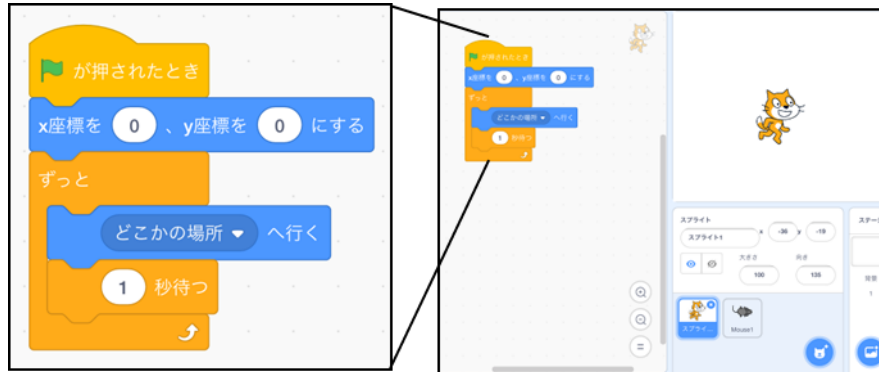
が押されたとき
x座標を 0 、y座標を 0 にする
ずっと
どこかの場所 ▾ へ行く
1 秒待つ

が押されたとき
x座標を 0 、y座標を 0 にする
ずっと
どこかの場所 ▾ へ行く
1 秒待つ

スプライト
スプライト1
x -36 y -19
大きさ 100
向き 135
スプライ...
Mouse1
ステー
背景
1